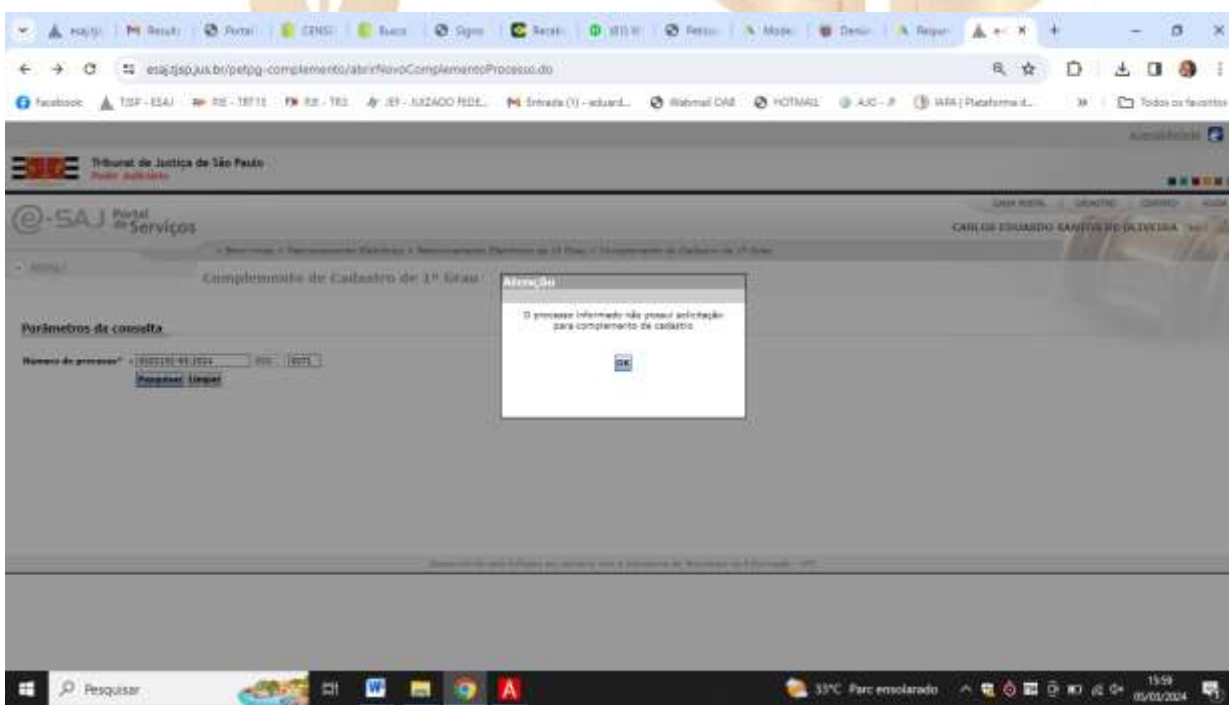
esaj.tjsp.jus.br/petpg-complemento/abrirNovoComplementoProcesso.do

Facebook TJSP - ESAJ PJE - TRT15 PJE - TRS JEF - JUIZADO FEDE... Entrada (1) - eduard... Webmail OAB HOTMAIL AJG - P IAPA | Plataforma d... Todos os favoritos

Tribunal de Justiça de São Paulo
Poder Judiciário

e-SAJ Portal de Serviços

CARLOS EDUARDO SANTOS DE OLIVEIRA

Complemento de Cadastro de 1º Grau

Parâmetros da consulta

Número do processo* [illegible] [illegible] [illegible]
Pesquisar Limpar

Atenção
O processo informado não possui solicitação para complemento de cadastro
OK

Pesquisar

33°C Parc ensolarado 15:59 05/03/2024